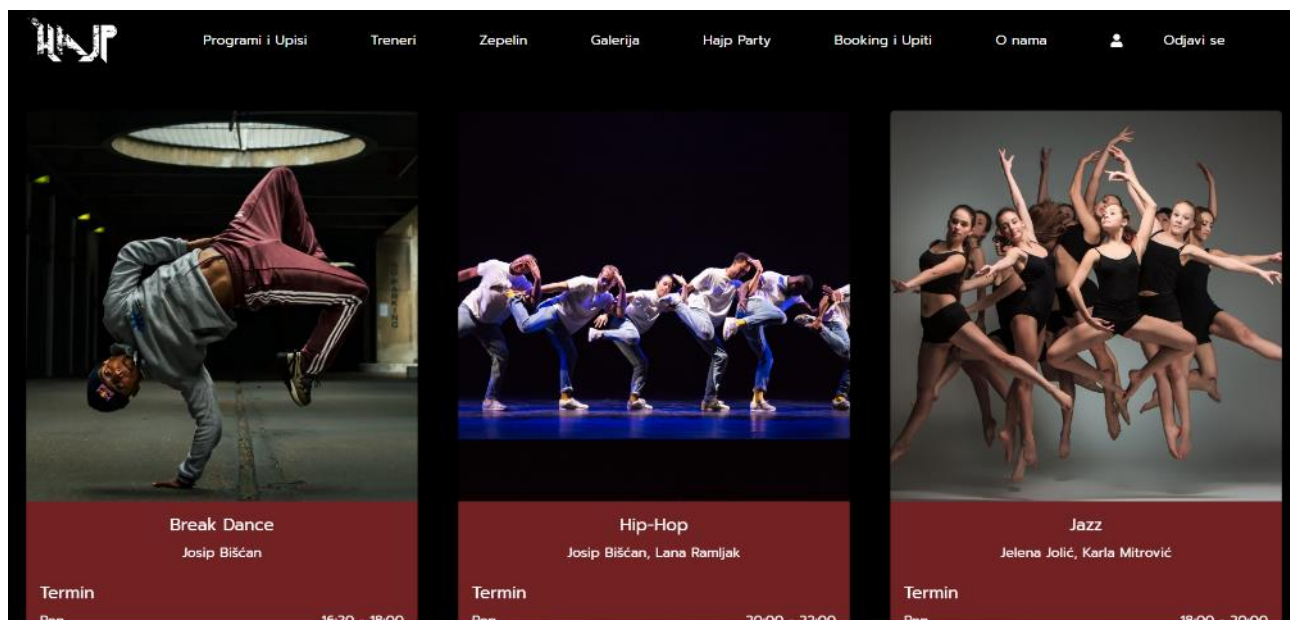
HAJP

Programi i Upisi Treneri Zepelin Galerija Hajp Party Booking i Upiti O nama Odjavi se

Break Dance
Josip Bišćan
Termin
Pon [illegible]

Hip-Hop
Josip Bišćan, Lana Ramljak
Termin
Pon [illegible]

Jazz
Jelena Jolić, Karla Mitrović
Termin
Pon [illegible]